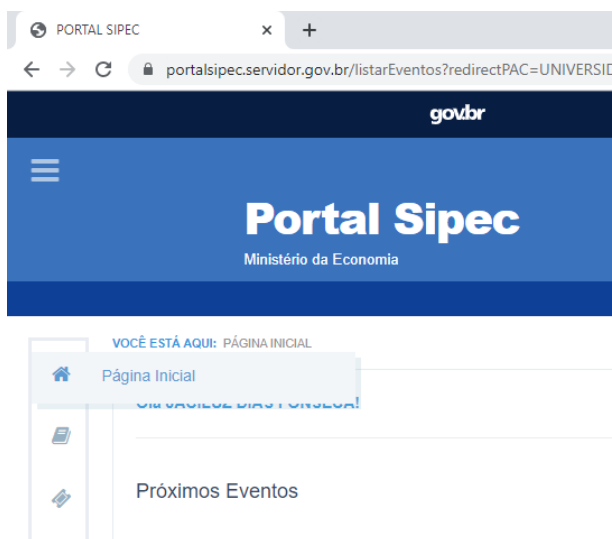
PORTAL SIPEC ×

portalsipec.servidor.gov.br/listarEventos?redirectPAC=UNIVERSID

gov.br

Portal Sipec
Ministério da Economia

VOCÊ ESTÁ AQUI: PÁGINA INICIAL

Página Inicial

Olá JAGILCE DIAS FONSECA!

Próximos Eventos